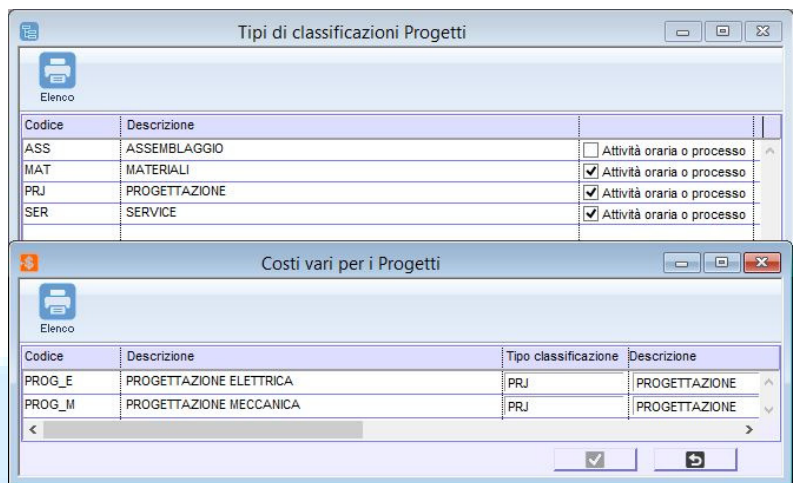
Tipi di classificazioni Progetti

Elenco

| Codice | Descrizione | |
|---|---|---|
| ASS | ASSEMBLAGGIO | ☐ Attività oraria o processo |
| MAT | MATERIALI | ☑ Attività oraria o processo |
| PRJ | PROGETTAZIONE | ☑ Attività oraria o processo |
| SER | SERVICE | ☑ Attività oraria o processo |

Costi vari per i Progetti

Elenco

| Codice | Descrizione | Tipo classificazione | Descrizione |
|---|---|---|---|
| PROG_E | PROGETTAZIONE ELETTRICA | PRJ | PROGETTAZIONE |
| PROG_M | PROGETTAZIONE MECCANICA | PRJ | PROGETTAZIONE |